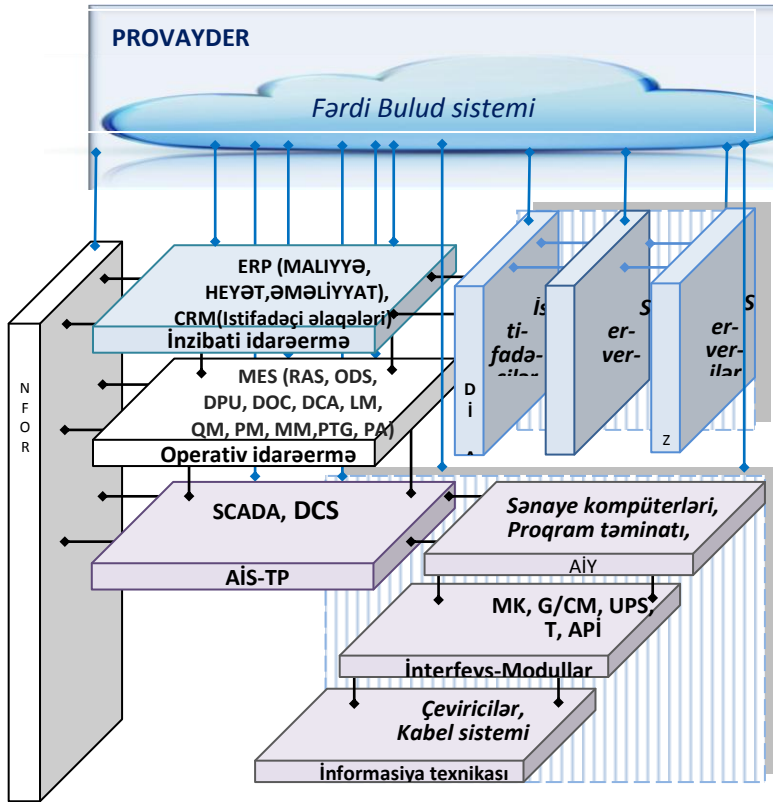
PROVAYDER

Fərdi Bulud sistemi

N
F
O
R

ERP (MALIYYƏ, HEYƏT,ƏMƏLİYYAT), CRM(İstifadəçi əlaqələri)

İnzibati idarəermə

MES (RAS, ODS, DPU, DOC, DCA, LM, QM, PM, MM,PTG, PA)

Operativ idarəermə

SCADA, DCS

AİS-TP

İs ti- fadə- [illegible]

D
İ

S er- ver-

S er- ver- lər

Z

Sənaye kompüterləri, Proqram təminatı,

AİY

MK, G/CM, UPS, T, APİ

İnterfeys-Modullar

Çeviricilər, Kabel sistemi

İnformasiya texnikası